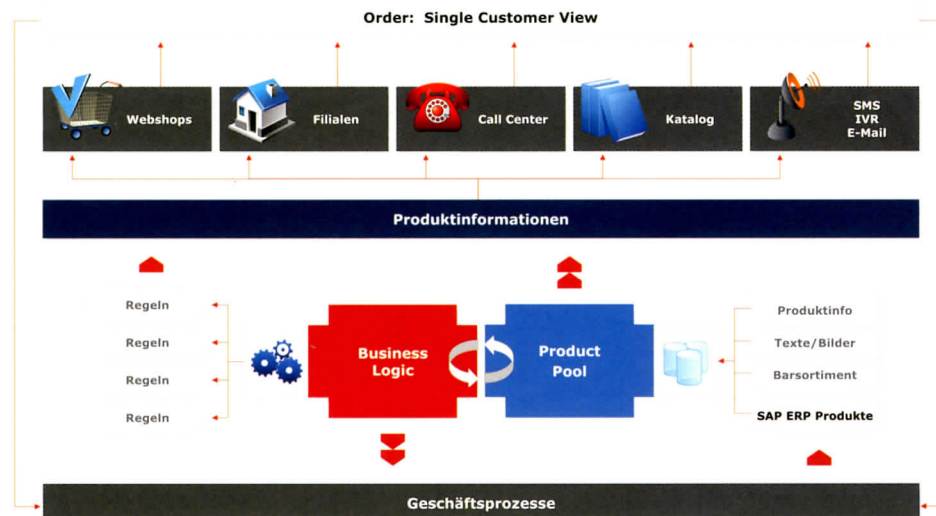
Order: Single Customer View

Webshops

Filialen

Call Center

Katalog

SMS
IVR
E-Mail

Produktinformationen

Regeln

Regeln

Regeln

Regeln

Business Logic

Product Pool

Produktinfo

Texte/Bilder

Barsortiment

SAP ERP Produkte

Geschäftsprozesse